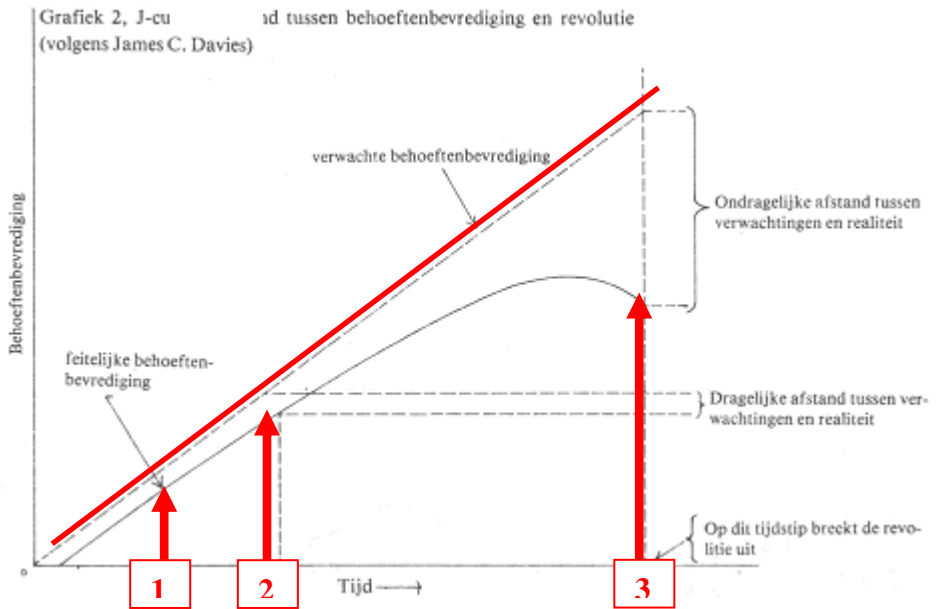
Grafiek 2, J-cu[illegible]d tussen behoeftenbevrediging en revolutie (volgens James C. Davies)

Behoeftenbevrediging

verwachte behoeftenbevrediging

Ondragelijke afstand tussen verwachtingen en realiteit

feitelijke behoeftenbevrediging

Dragelijke afstand tussen verwachtingen en realiteit

Op dit tijdstip breekt de revolitie uit

0

Tijd ⟶

1

2

3